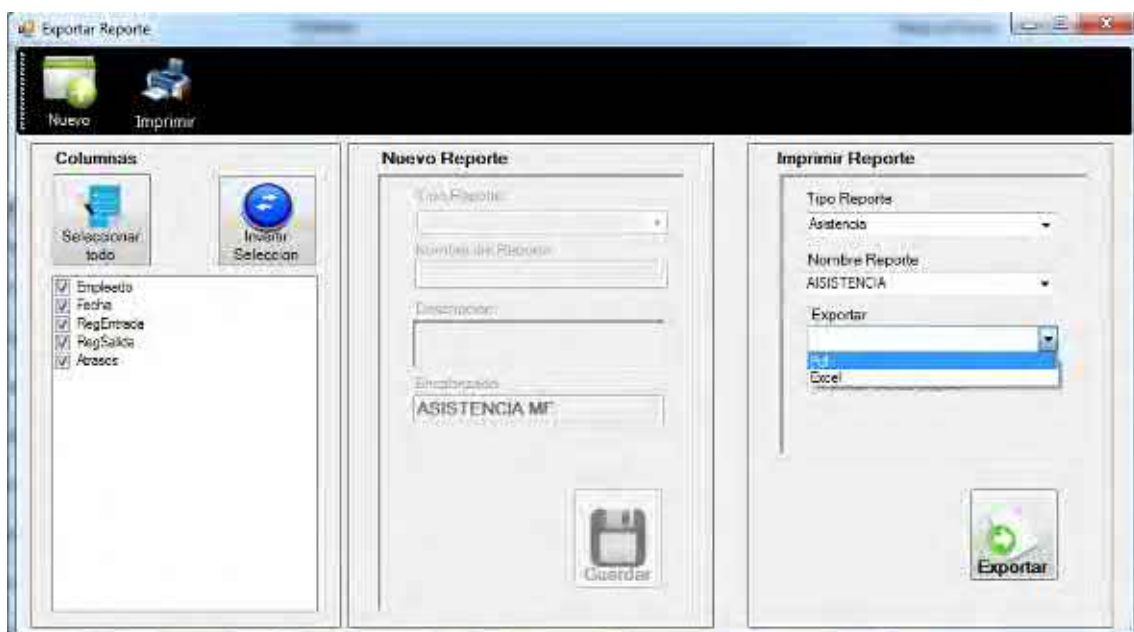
Exportar Reporte

Nuevo
Imprimir

Columnas
Seleccionar todo
Invertir Seleccion
Empleado
Fecha
RegEntrada
RegSalida
Atrasos

Nuevo Reporte
Tipo Reporte
Nombre del Reporte
Descripcion
Encabezado
ASISTENCIA MF
Guardar

Imprimir Reporte
Tipo Reporte
Asistencia
Nombre Reporte
AISISTENCIA
Exportar
Pdf
Excel
Exportar